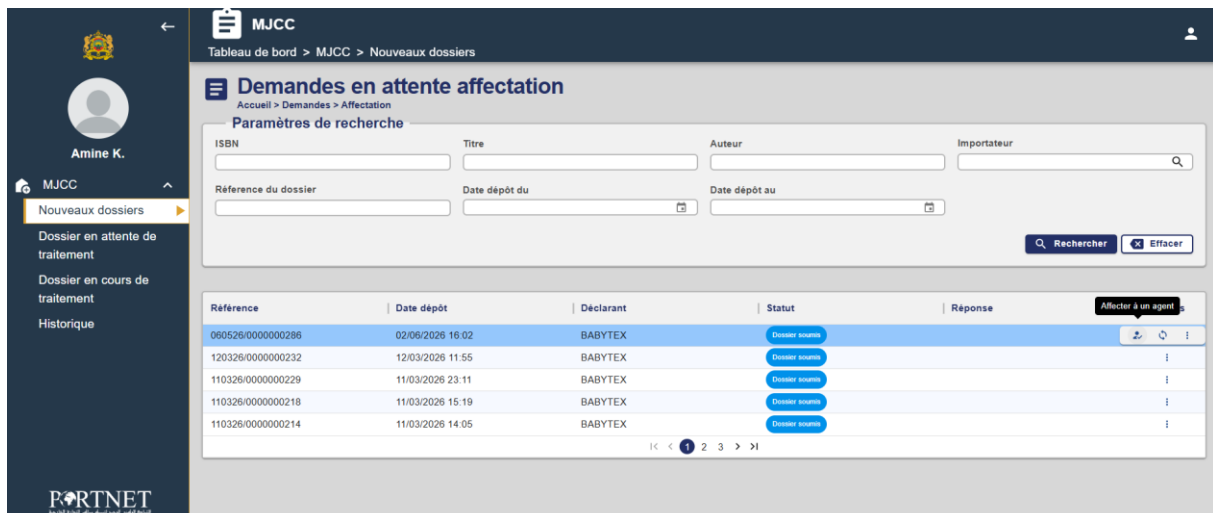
MJCC
Tableau de bord > MJCC > Nouveaux dossiers

Amine K.

MJCC
Nouveaux dossiers
Dossier en attente de traitement
Dossier en cours de traitement
Historique

PORTNET

Demandes en attente affectation
Accueil > Demandes > Affectation

Paramètres de recherche
ISBN
Titre
Auteur
Importateur
Réference du dossier
Date dépôt du
Date dépôt au
Rechercher
Effacer

| Référence | Date dépôt | Déclarant | Statut | Réponse | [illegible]s |
|---|---|---|---|---|---|
| 060526/0000000286 | 02/06/2026 16:02 | BABYTEX | Dossier soumis | | |
| 120326/0000000232 | 12/03/2026 11:55 | BABYTEX | Dossier soumis | | |
| 110326/0000000229 | 11/03/2026 23:11 | BABYTEX | Dossier soumis | | |
| 110326/0000000218 | 11/03/2026 15:19 | BABYTEX | Dossier soumis | | |
| 110326/0000000214 | 11/03/2026 14:05 | BABYTEX | Dossier soumis | | |

Affecter à un agent

1 2 3